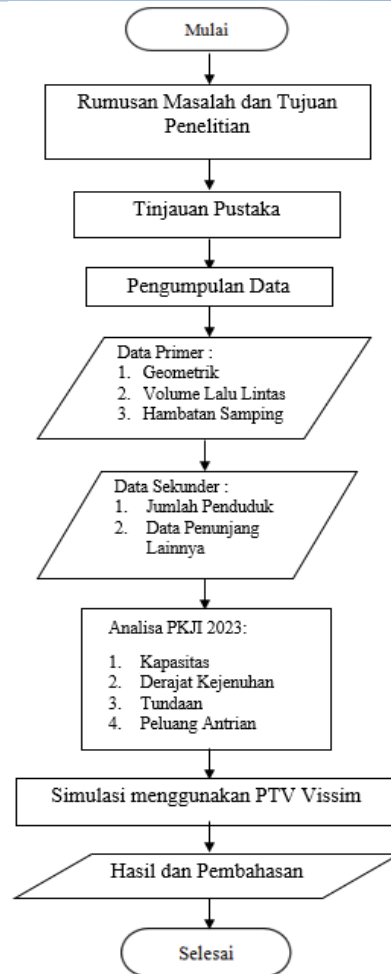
Mulai

Rumusan Masalah dan Tujuan Penelitian

Tinjauan Pustaka

Pengumpulan Data

Data Primer :
1. Geometrik
2. Volume Lalu Lintas
3. Hambatan Samping

Data Sekunder :
1. Jumlah Penduduk
2. Data Penunjang Lainnya

Analisa PKJI 2023:
1. Kapasitas
2. Derajat Kejenuhan
3. Tundaan
4. Peluang Antrian

Simulasi menggunakan PTV Vissim

Hasil dan Pembahasan

Selesai